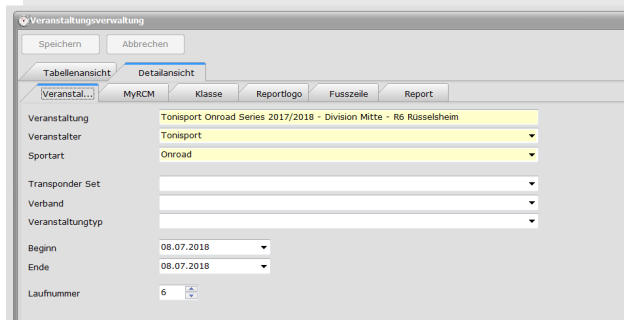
Veranstaltungsverwaltung

Speichern Abbrechen

Tabellenansicht Detailansicht

Veranstal... MyRCM Klasse Reportlogo Fusszeile Report

Veranstaltung Tonisport Onroad Series 2017/2018 - Division Mitte - R6 Rüsselsheim

Veranstalter Tonisport

Sportart Onroad

Transponder Set

Verband

Veranstaltungtyp

Beginn 08.07.2018

Ende 08.07.2018

Laufnummer 6